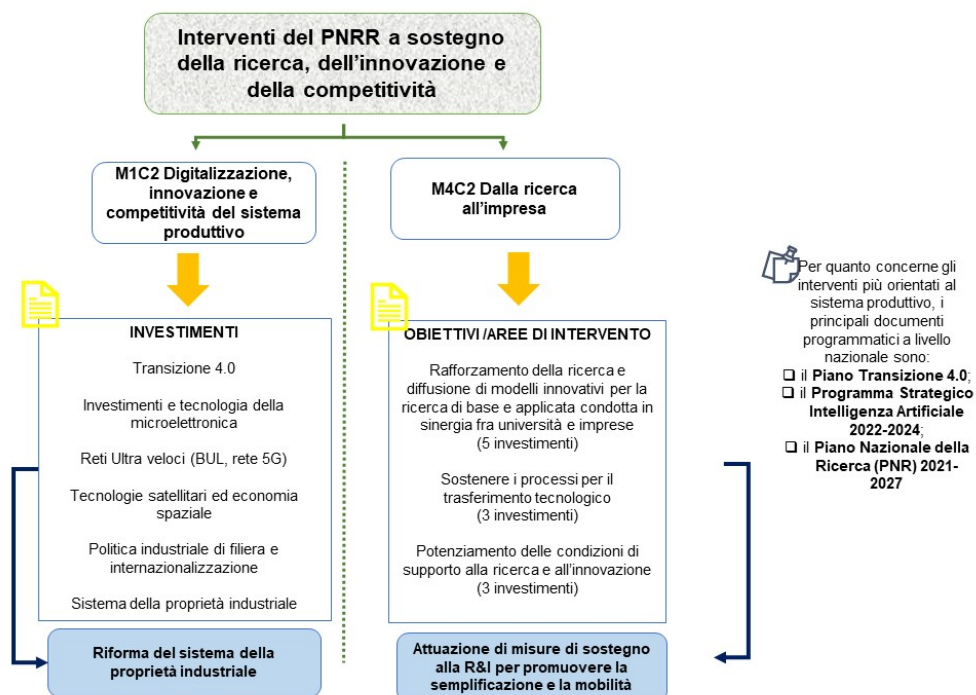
Interventi del PNRR a sostegno della ricerca, dell'innovazione e della competitività

M1C2 Digitalizzazione, innovazione e competitività del sistema produttivo

INVESTIMENTI

Transizione 4.0

Investimenti e tecnologia della microelettronica

Reti Ultra veloci (BUL, rete 5G)

Tecnologie satellitari ed economia spaziale

Politica industriale di filiera e internazionalizzazione

Sistema della proprietà industriale

Riforma del sistema della proprietà industriale

M4C2 Dalla ricerca all'impresa

OBIETTIVI /AREE DI INTERVENTO

Rafforzamento della ricerca e diffusione di modelli innovativi per la ricerca di base e applicata condotta in sinergia fra università e imprese (5 investimenti)

Sostenere i processi per il trasferimento tecnologico (3 investimenti)

Potenziamento delle condizioni di supporto alla ricerca e all'innovazione (3 investimenti)

Attuazione di misure di sostegno alla R&I per promuovere la semplificazione e la mobilità

Per quanto concerne gli interventi più orientati al sistema produttivo, i principali documenti programmatici a livello nazionale sono:
❑ il **Piano Transizione 4.0**;
❑ il **Programma Strategico Intelligenza Artificiale 2022-2024**;
❑ il **Piano Nazionale della Ricerca (PNR) 2021-2027**